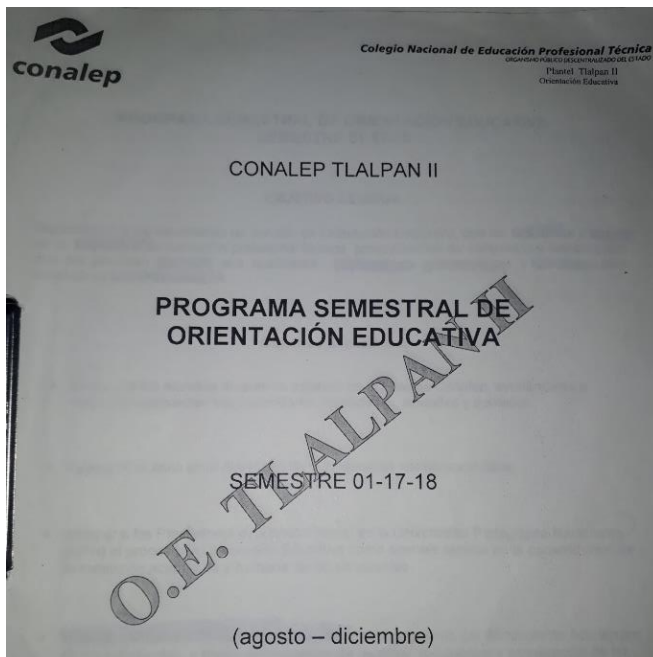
conalep

Colegio Nacional de Educación Profesional Técnica
ORGANISMO PÚBLICO DESCENTRALIZADO DEL ESTADO
Plantel Tlalpan II
Orientación Educativa

CONALEP TLALPAN II

PROGRAMA SEMESTRAL DE ORIENTACIÓN EDUCATIVA

SEMESTRE 01-17-18

(agosto – diciembre)

O.E. TLALPAN II